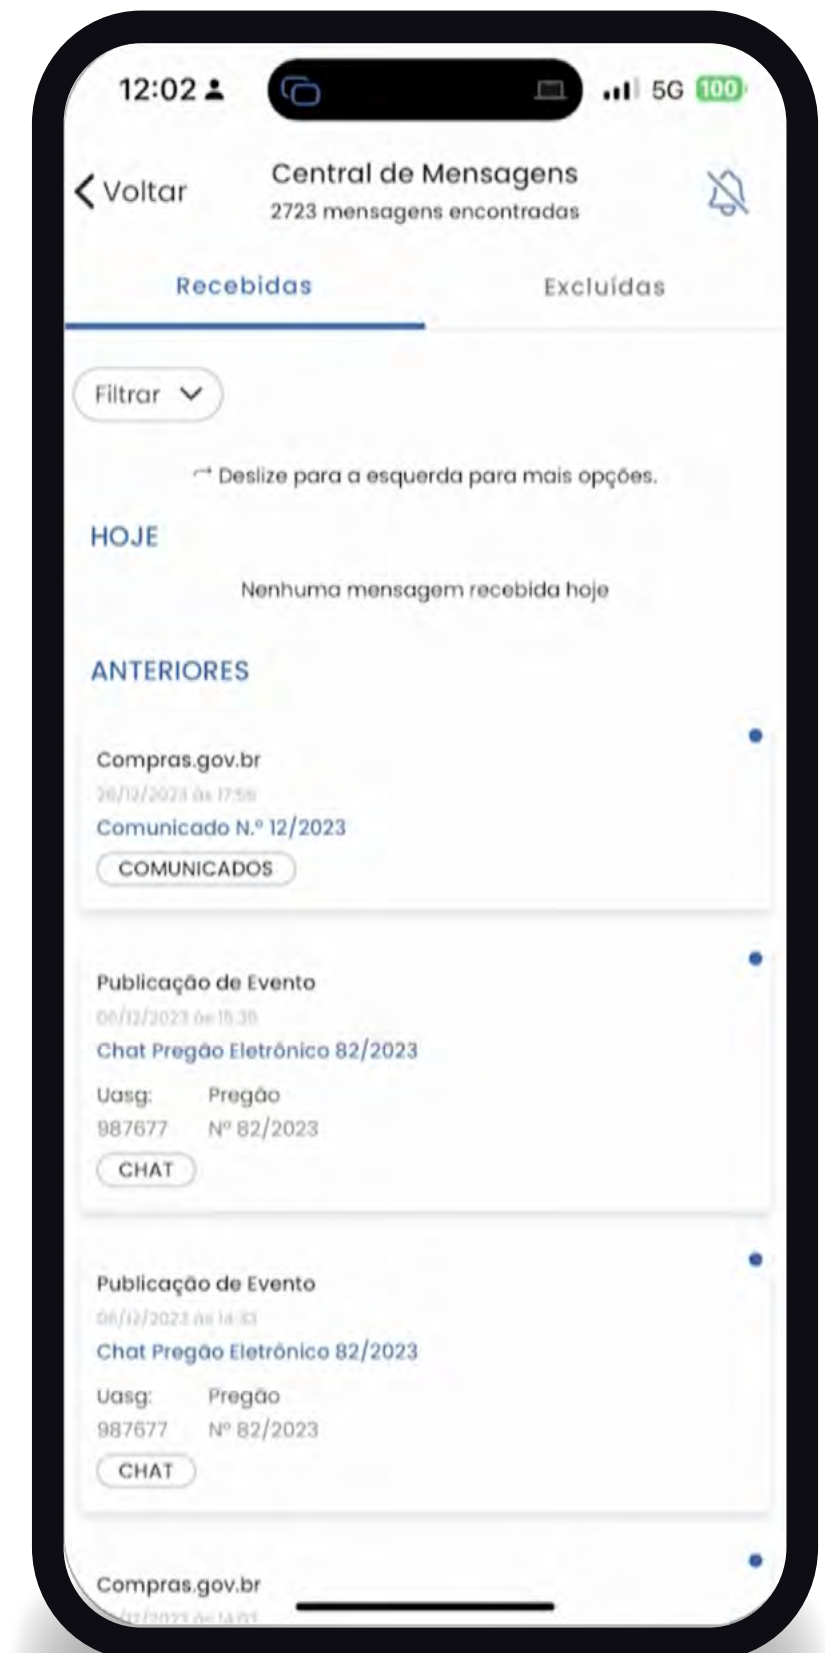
12:02 5G 100

Voltar

Central de Mensagens
2723 mensagens encontradas

Recebidas

Excluídas

Filtrar

Deslize para a esquerda para mais opções.

HOJE

Nenhuma mensagem recebida hoje

ANTERIORES

Compras.gov.br
26/12/2023 às 17:56
Comunicado N.º 12/2023
COMUNICADOS

Publicação de Evento
06/12/2023 às 15:30
Chat Pregão Eletrônico 82/2023
Uasg: 987677
Pregão Nº 82/2023
CHAT

Publicação de Evento
06/12/2023 às 14:33
Chat Pregão Eletrônico 82/2023
Uasg: 987677
Pregão Nº 82/2023
CHAT

Compras.gov.br
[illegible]